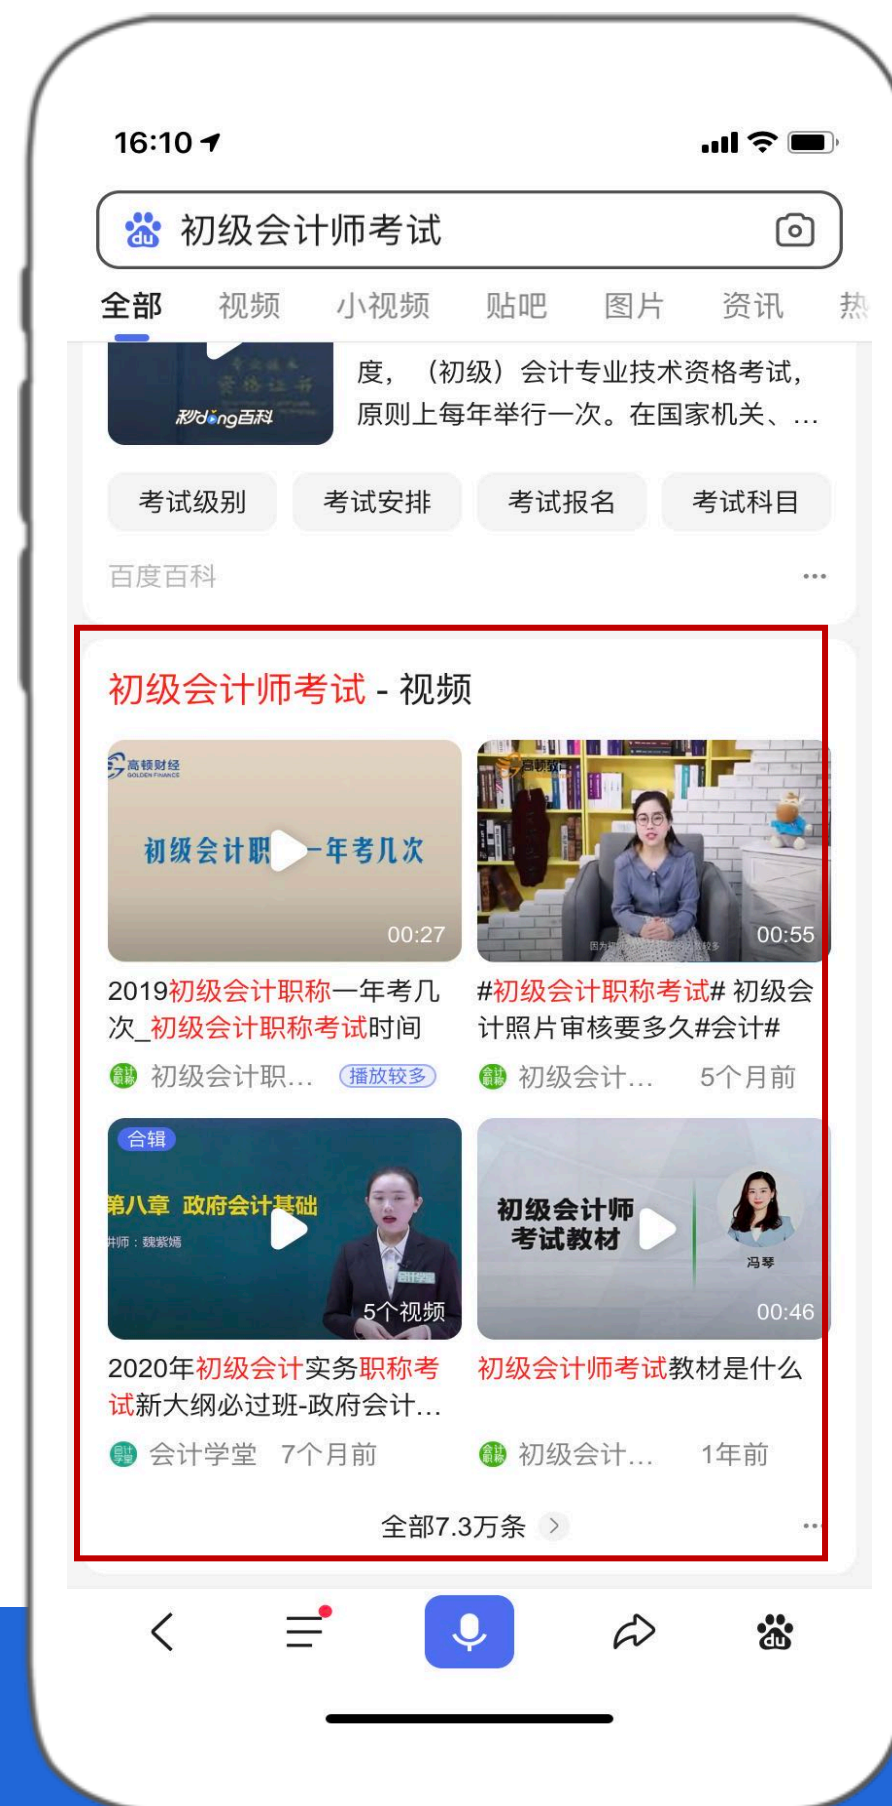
16:10

初级会计师考试

全部 视频 小视频 贴吧 图片 资讯 热

秒懂百科

度，（初级）会计专业技术资格考试，原则上每年举行一次。在国家机关、…

考试级别 考试安排 考试报名 考试科目

百度百科 ···

初级会计师考试 - 视频

高顿财经 GOLDEN FINANCE

初级会计职—年考几次

00:27

2019初级会计职称一年考几次_初级会计职称考试时间

初级会计职… 播放较多

00:55

#初级会计职称考试# 初级会计照片审核要多久#会计#

初级会计… 5个月前

合辑

第八章 政府会计基础

讲师：魏紫嫣

5个视频

2020年初级会计实务职称考试新大纲必过班-政府会计…

会计学堂 7个月前

初级会计师考试教材

冯琴

00:46

初级会计师考试教材是什么

初级会计… 1年前

全部7.3万条 ›